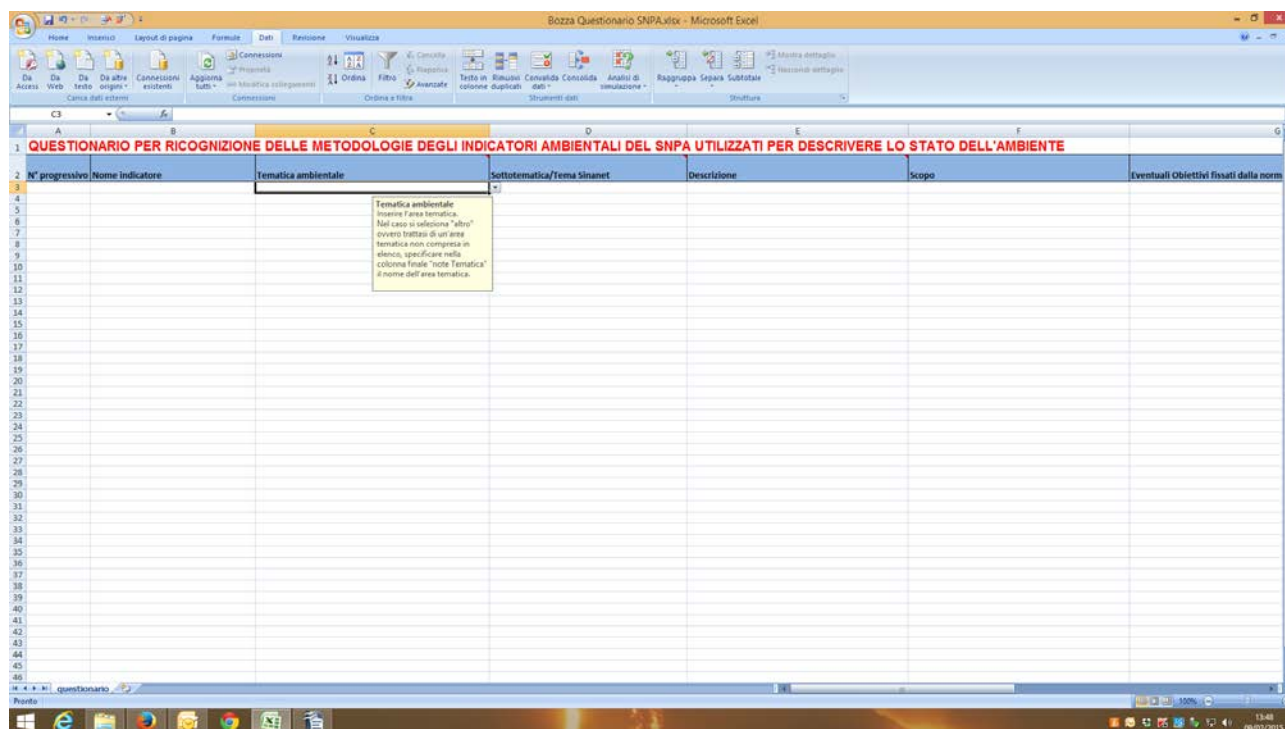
Bozza Questionario SNPA.xlsx - Microsoft Excel

Home Inserisci Layout di pagina Formule Dati Revisione Visualizza

Da Access Da Web Da testo Da altre origini Connessioni esistenti
Carica dati esterni
Aggiorna tutti Connessioni Proprietà Modifica collegamenti
Connessioni
Ordina Filtro Cancella Riapplica Avanzate
Ordina e filtra
Testo in colonne Rimuovi duplicati Convalida dati Consolida Analisi di simulazione
Strumenti dati
Raggruppa Separa Subtotale Mostra dettaglio Nascondi dettaglio
Struttura

C3

| | A | B | C | D | E | F | G |
|---|---|---|---|---|---|---|---|
| 1 | QUESTIONARIO PER RICOGNIZIONE DELLE METODOLOGIE DEGLI INDICATORI AMBIENTALI DEL SNPA UTILIZZATI PER DESCRIVERE LO STATO DELL'AMBIENTE | | | | | | |
| 2 | N° progressivo | Nome indicatore | Tematica ambientale | Sottotematica/Tema Sinanet | Descrizione | Scopo | Eventuali Obiettivi fissati dalla norm |

Tematica ambientale
Inserire l'area tematica.
Nel caso si seleziona "altro" ovvero trattasi di un'area tematica non compresa in elenco, specificare nella colonna finale "note Tematica" il nome dell'area tematica.

3 4 5 6 7 8 9 10 11 12 13 14 15 16 17 18 19 20 21 22 23 24 25 26 27 28 29 30 31 32 33 34 35 36 37 38 39 40 41 42 43 44 45 46

questionario

Pronto

100%

13:48